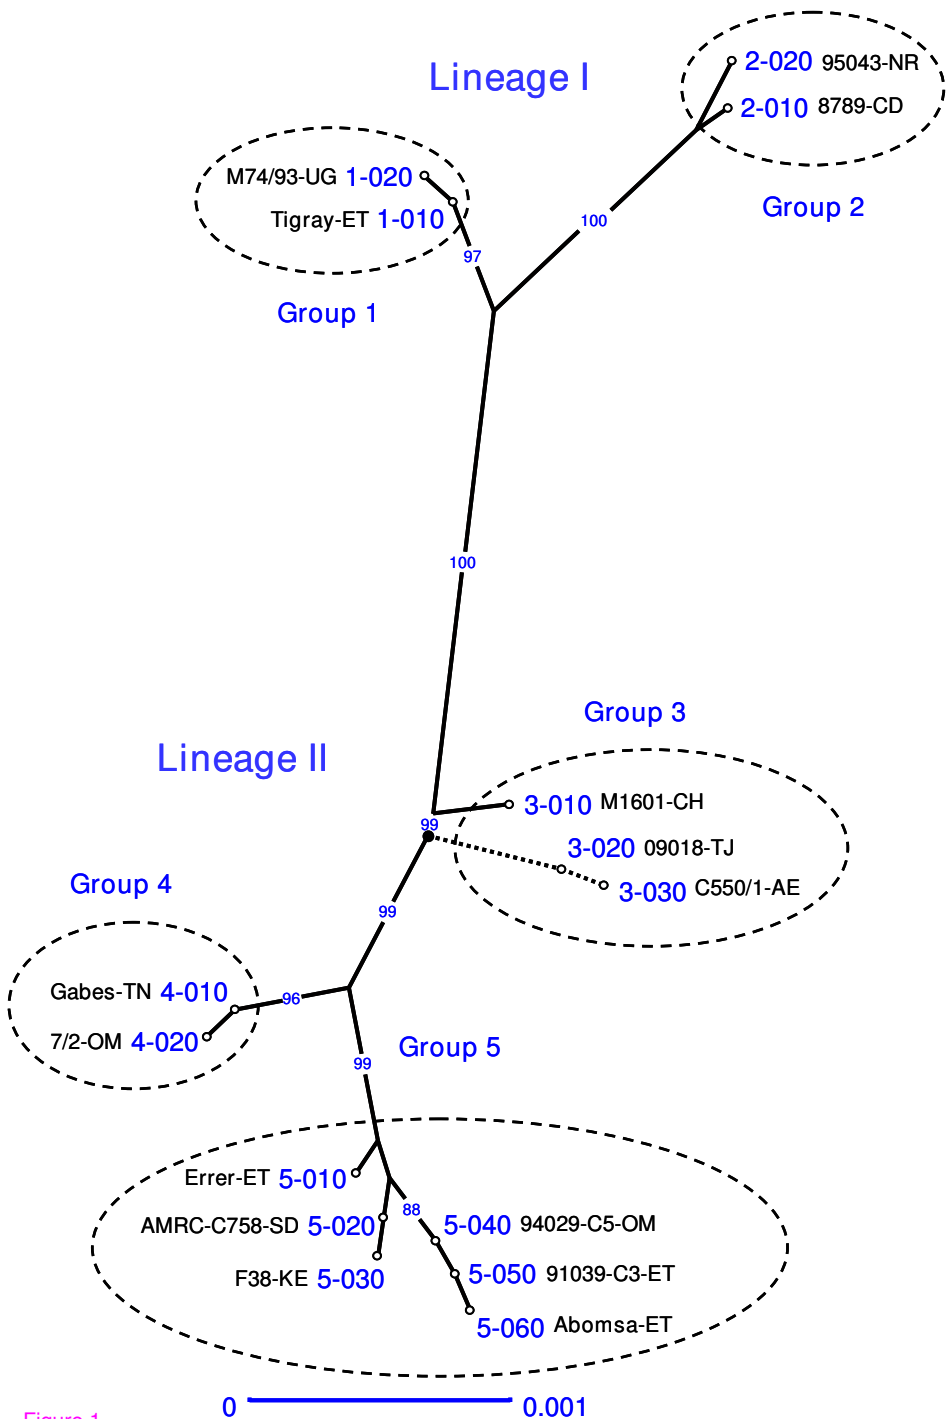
Lineage I

2-020 95043-NR
2-010 8789-CD
Group 2

M74/93-UG 1-020
Tigray-ET 1-010
Group 1

97
100
100

Group 3
Lineage II

3-010 M1601-CH
3-020 09018-TJ
3-030 C550/1-AE

99
99

Group 4
Gabes-TN 4-010
7/2-OM 4-020
96

99
Group 5

Errer-ET 5-010
AMRC-C758-SD 5-020
F38-KE 5-030
88
5-040 94029-C5-OM
5-050 91039-C3-ET
5-060 Abomsa-ET

0
0.001

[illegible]